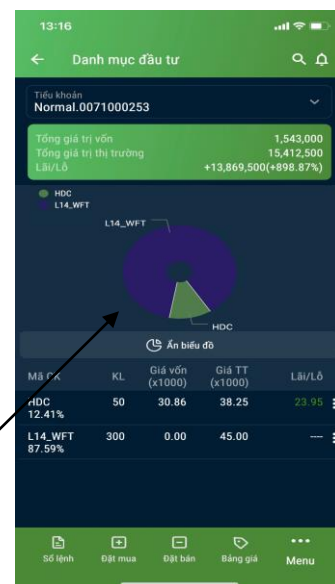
13:16

Danh mục đầu tư

Tiểu khoản
Normal.0071000253

Tổng giá trị vốn 1,543,000
Tổng giá trị thị trường 15,412,500
Lãi/Lỗ +13,869,500(+898.87%)

HDC
L14_WFT

L14_WFT

HDC

Ẩn biểu đồ

| Mã CK | KL | Giá vốn (x1000) | Giá TT (x1000) | Lãi/Lỗ |
|---|---|---|---|---|
| HDC 12.41% | 50 | 30.86 | 38.25 | 23.95 |
| L14_WFT 87.59% | 300 | 0.00 | 45.00 | --- |

Sổ lệnh
Đặt mua
Đặt bán
Bảng giá
Menu